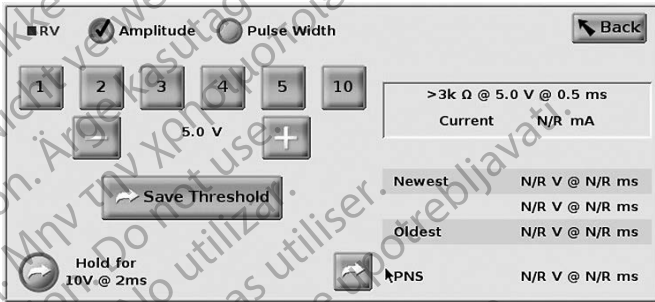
RV Amplitude Pulse Width

Back

1 2 3 4 5 10

5.0 V

>3k Ω @ 5.0 V @ 0.5 ms
Current N/R mA

Save Threshold

Newest N/R V @ N/R ms
N/R V @ N/R ms
Oldest N/R V @ N/R ms

Hold for 10V @ 2ms

PNS N/R V @ N/R ms

Nicht verwenden. Ärge kasutage. Μην την χρησιμοποιείτε. Do not use. Ne pas utiliser. Non utilizzare. Nemojte upotrebljavati.